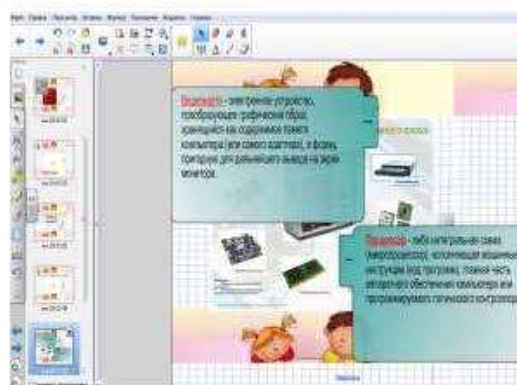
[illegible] – электронное устройство, преобразующее графический образ, хранящийся как содержимое памяти компьютера (или самого адаптера), в форму, пригодную для дальнейшего вывода на экран монитора.

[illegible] – либо интегральная схема (микропроцессор), исполняющая машинные инструкции (код программ), главная часть аппаратного обеспечения компьютера или программируемого логического контроллера.